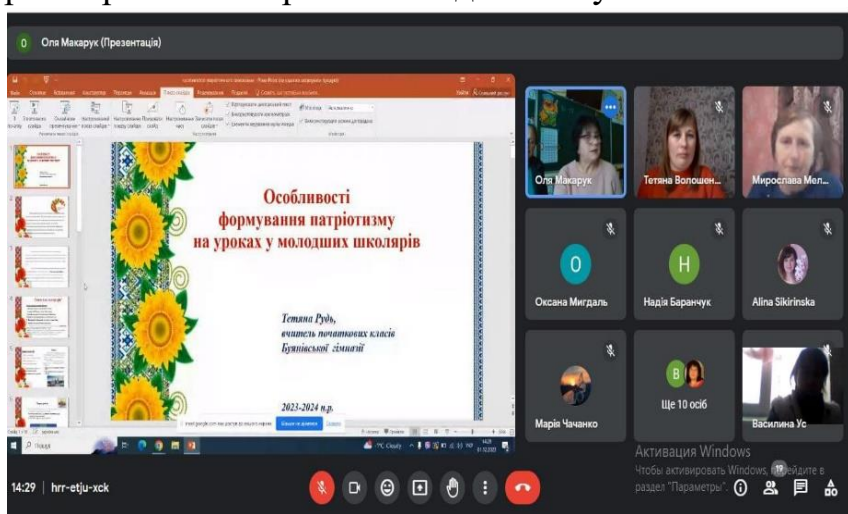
О Оля Макарук (Презентація)

Особливості формування патріотизму на уроках у молодших школярів

Тетяна Рудь, вчитель початкових класів Буянівської гімназії

2023-2024 н.р.

Оля Макарук

Тетяна Волошен...

Мирослава Мел...

О
Оксана Мигдаль

Н
Надія Баранчук

Alina Sikirinska

Марія Чачанко

В
Ще 10 осіб

Василина Ус

Активация Windows
Чтобы активировать Windows, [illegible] в раздел "Параметры".

14:29 | hrr-etju-xck

19